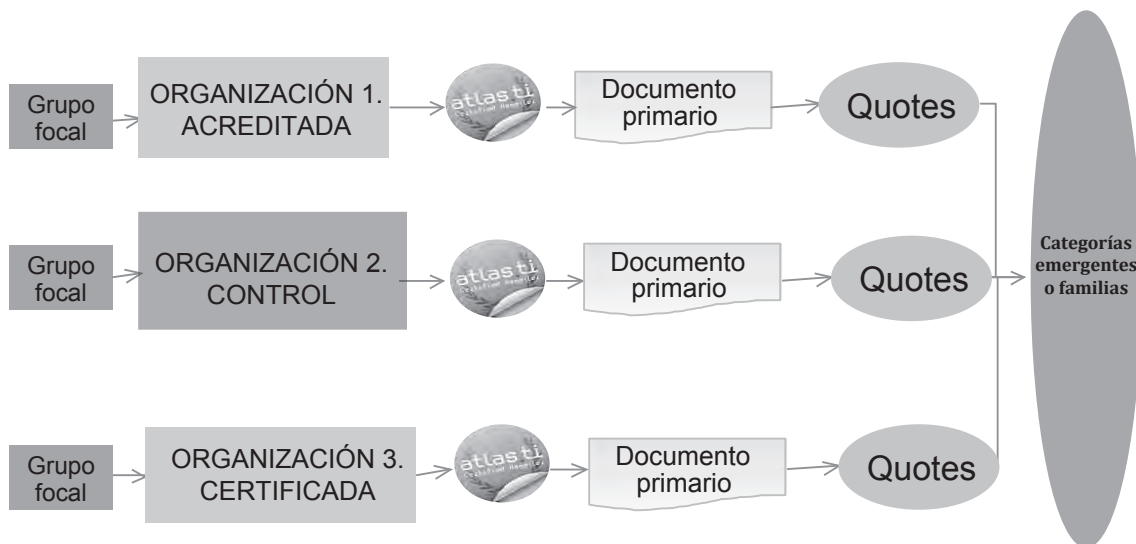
Grupo focal

ORGANIZACIÓN 1. ACREDITADA

atlas.ti

Documento primario

Quotes

Grupo focal

ORGANIZACIÓN 2. CONTROL

atlas.ti

Documento primario

Quotes

Grupo focal

ORGANIZACIÓN 3. CERTIFICADA

atlas.ti

Documento primario

Quotes

Categorías emergentes o familias